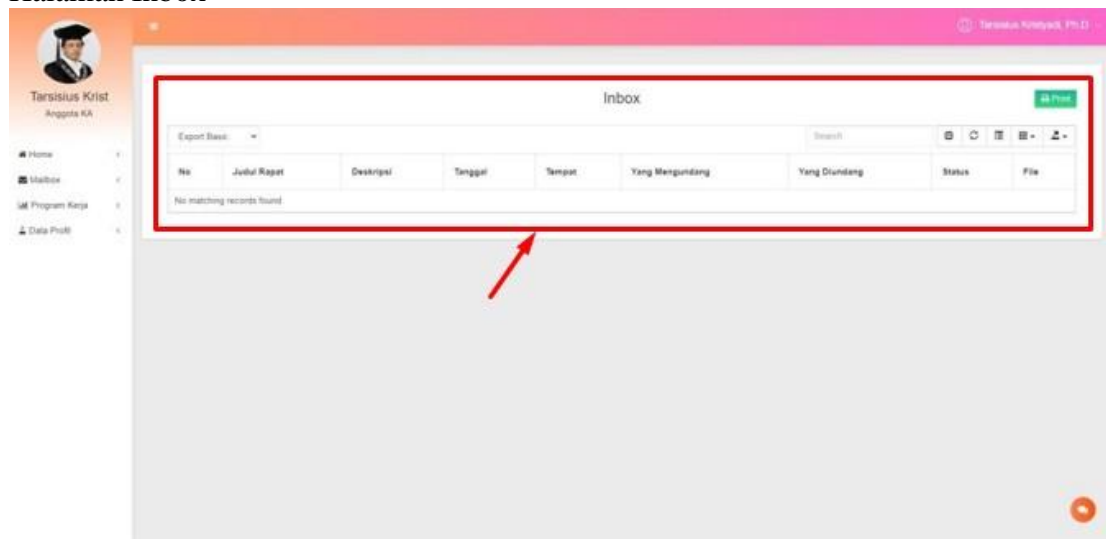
Halaman Inbox

≡

Tarsisius Kristyadi, Ph.D.

Tarsisius Krist
Anggota KA

Home
Mailbox
Program Kerja
Data Profil

Inbox

Print

Export Basic

Search

| No | Judul Rapat | Deskripsi | Tanggal | Tempat | Yang Mengundang | Yang Diundang | Status | File |
|---|---|---|---|---|---|---|---|---|
| No matching records found | | | | | | | | |